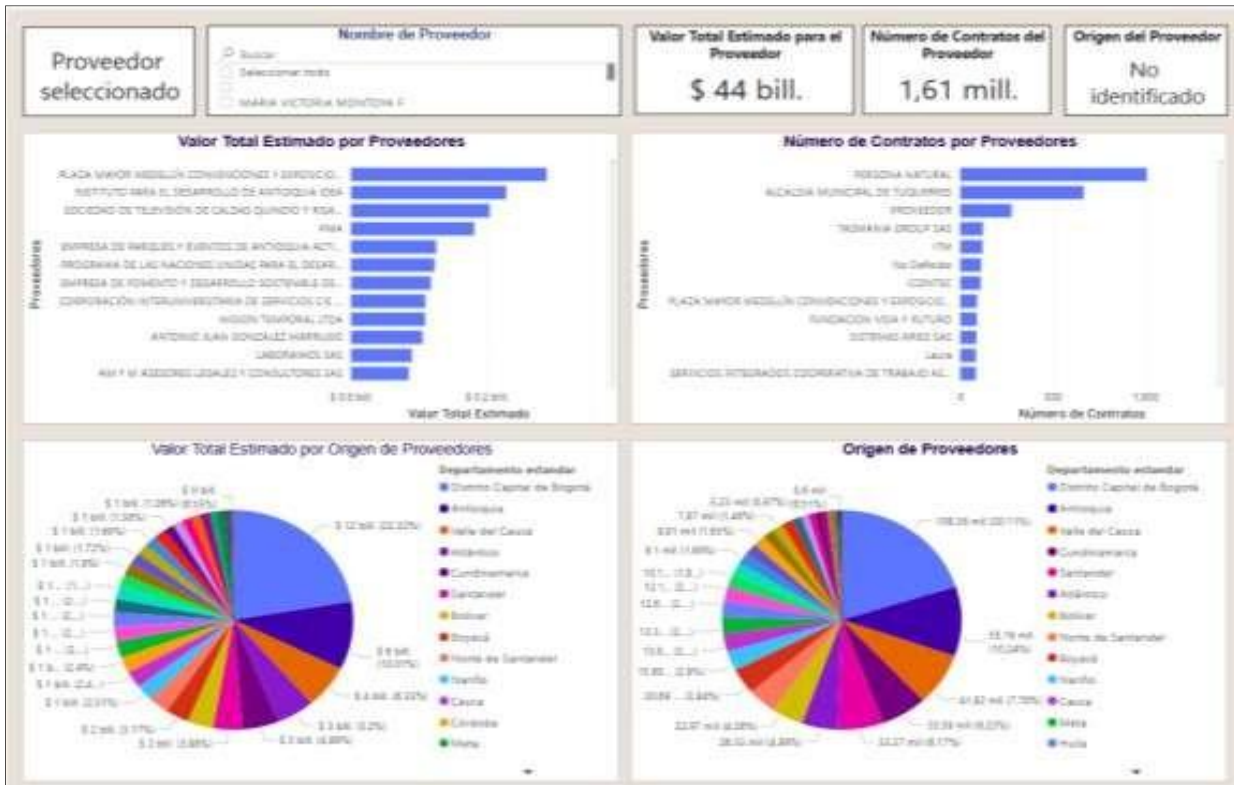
Proveedor seleccionado

Nombre de Proveedor
Buscar
Seleccionar todo
MARIA VICTORIA MONTOYA F

Valor Total Estimado para el Proveedor
$ 44 bill.

Número de Contratos del Proveedor
1,61 mill.

Origen del Proveedor
No identificado

Valor Total Estimado por Proveedores

PLAZA MAYOR MEDELLÍN CONVENCIONES Y EXPOSICIO...
INSTITUTO PARA EL DESARROLLO DE ANTIOQUIA IDEA
SOCIEDAD DE TELEVISIÓN DE CALDAS QUINDÍO Y RISA...
FNA
EMPRESA DE PARQUES Y EVENTOS DE ANTIOQUIA ACTI...
PROGRAMA DE LAS NACIONES UNIDAS PARA EL DESARR...
EMPRESA DE FOMENTO Y DESARROLLO SOSTENIBLE DE...
CORPORACIÓN INTERUNIVERSITARIA DE SERVICIOS CIS...
MISION TEMPORAL LTDA
ANTONIO JUAN GONZALEZ MARRUGO
LABORAMOS SAS
AM Y M ASESORES LEGALES Y CONSULTORES SAS

Proveedores
$ 0 bill.
$ 0,2 bill.
Valor Total Estimado

Número de Contratos por Proveedores

PERSONA NATURAL
ALCALDIA MUNICIPAL DE TUQUERRES
PROVEEDOR
TASMANIA GROUP SAS
ITM
No Definido
CONTEC
PLAZA MAYOR MEDELLÍN CONVENCIONES Y EXPOSICIO...
FUNDACION VIDA Y FUTURO
SISTEMAS ARES SAC
Laura
SERVICIOS INTEGRADOS COOPERATIVA DE TRABAJO AS...

Proveedores
0
500
1.000
Número de Contratos

Valor Total Estimado por Origen de Proveedores

$ 12 bill. (22,22%)
$ 8 bill. (10,02%)
$ 4 bill. (8,32%)
$ 3 bill. (6,2%)
$ 3 bill. (4,89%)
$ 2 bill. (3,88%)
$ 2 bill. (3,17%)
$ 1 bill. (2,51%)
$ 1 bill. (2,4...)
$ 1 bi... (2,4%)
$ 1... (2...)
$ 1... (2...)
$ 1... (2...)
$ 1... (2...)
$ 1... (1...)
$ 1 bill. (1,8%)
$ 1 bill. (1,72%)
$ 1 bill. (1,69%)
$ 1 bill. (1,58%)
$ 1 bill. (1,29%)
$ 0 bill. (0,53%)

Departamento estandar
Distrito Capital de Bogotá
Antioquia
Valle del Cauca
Atlántico
Cundinamarca
Santander
Bolívar
Boyacá
Norte de Santander
Nariño
Cauca
Córdoba
Meta

Origen de Proveedores

358,25 mil (22,11%)
55,76 mil (10,04%)
41,82 mil (7,75%)
33,59 mil (6,22%)
33,27 mil (6,17%)
28,52 mil (4,88%)
22,97 mil (4,38%)
20,84 ... (3,84%)
15,85 ... (2,9%)
13,8... (2...)
13,3... (2...)
12,8... (2...)
12,1... (2,3...)
10,1... (1,8...)
9,1 mil (1,69%)
8,01 mil (1,65%)
7,87 mil (1,48%)
3,23 mil (0,67%)
3,6 mil (0,7...)

Departamento estandar
Distrito Capital de Bogotá
Antioquia
Valle del Cauca
Cundinamarca
Santander
Atlántico
Bolívar
Norte de Santander
Boyacá
Nariño
Cauca
Meta
Huila